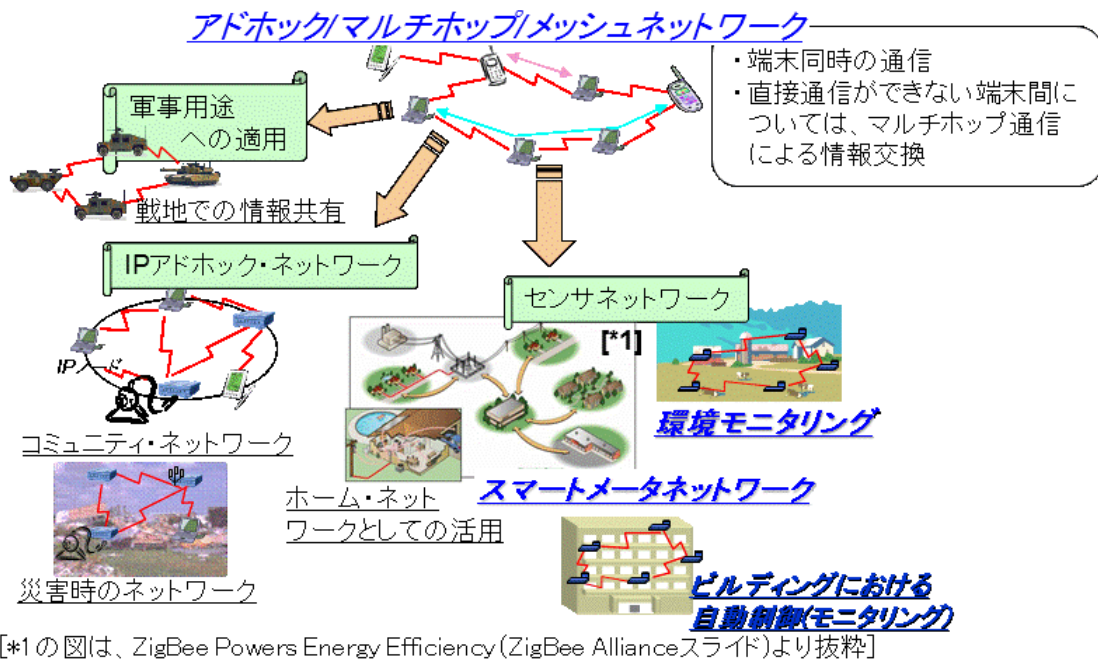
アドホック/マルチホップ/メッシュネットワーク

・端末同時の通信
・直接通信ができない端末間については、マルチホップ通信による情報交換

軍事用途への適用

戦地での情報共有

IPアドホック・ネットワーク

IPノード

コミュニティ・ネットワーク

災害時のネットワーク

センサネットワーク

[*1]

環境モニタリング

スマートメータネットワーク

ホーム・ネットワークとしての活用

ビルディングにおける自動制御(モニタリング)

[*1の図は、ZigBee Powers Energy Efficiency (ZigBee Allianceスライド)より抜粋]